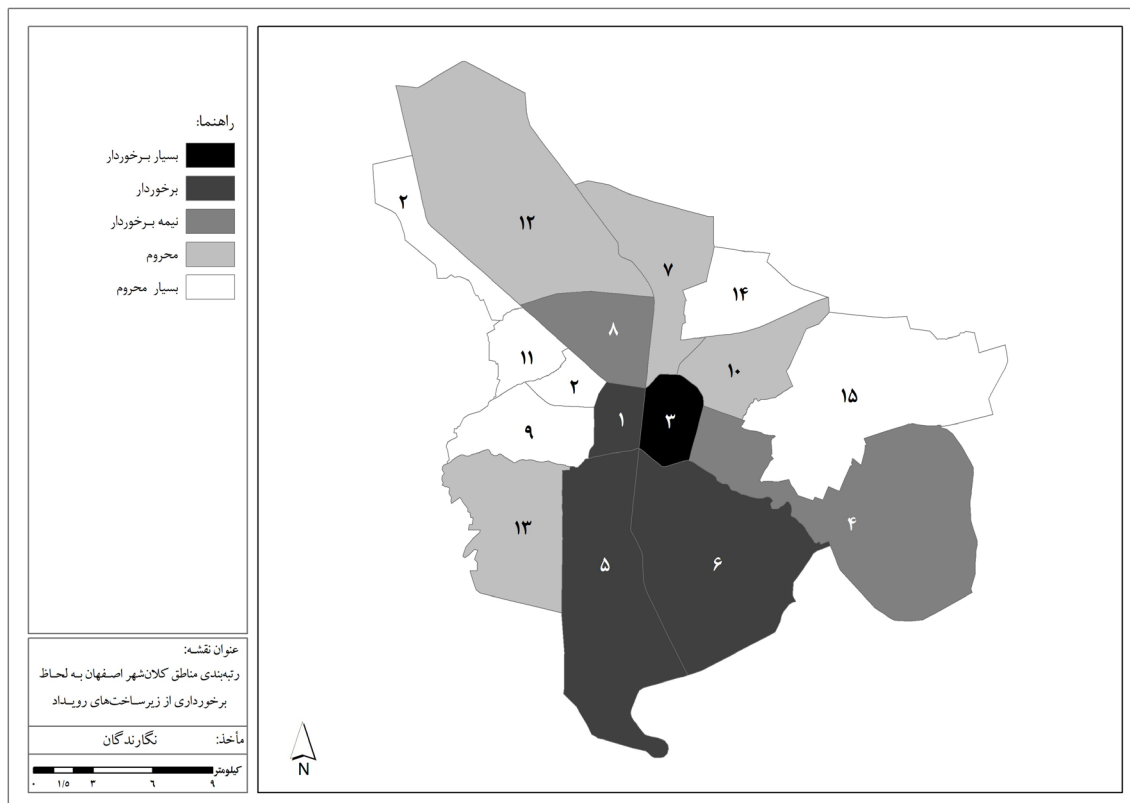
راهنما:
بسیار برخوردار
برخوردار
نیمه برخوردار
محروم
بسیار محروم

عنوان نقشه:
رتبه‌بندی مناطق کلان‌شهر اصفهان به لحاظ برخورداری از زیرساخت‌های رویداد

مأخذ: نگارندگان

کیلومتر
۰ ۱/۵ ۳ ۶ ۹

N

۲
۱۲
۷
۱۴
۸
۱۱
۱۰
۲
۱۵
۱
۳
۹
۴
۱۳
۵
۶